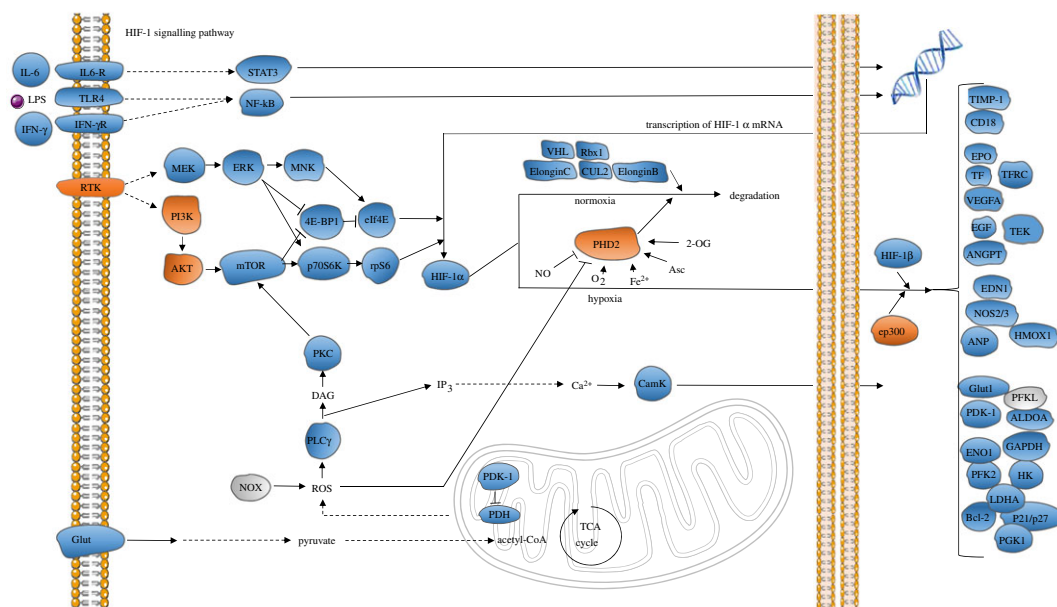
HIF-1 signalling pathway

IL-6
IL6-R
STAT3
LPS
TLR4
NF-kB
IFN-γ
IFN-γR

transcription of HIF-1 α mRNA

TIMP-1
CD18
EPO
TF
TFRC
VEGFA
EGF
TEK
ANGPT
EDN1
NOS2/3
HMOX1
ANP
Glut1
PFKL
PDK-1
ALDOA
ENO1
GAPDH
PFK2
HK
LDHA
Bcl-2
P21/p27
PGK1

RTK
MEK
ERK
MNK
VHL
Rbx1
ElonginC
CUL2
ElonginB
degradation
normoxia
PI3K
4E-BP1
eIF4E
PHD2
2-OG
AKT
mTOR
p70S6K
rpS6
HIF-1α
NO
$O_2$
$Fe^{2+}$
Asc
hypoxia
HIF-1β
ep300
PKC
DAG
$IP_3$
$Ca^{2+}$
CamK
PLCγ
NOX
ROS
PDK-1
PDH
TCA cycle
Glut
pyruvate
acetyl-CoA